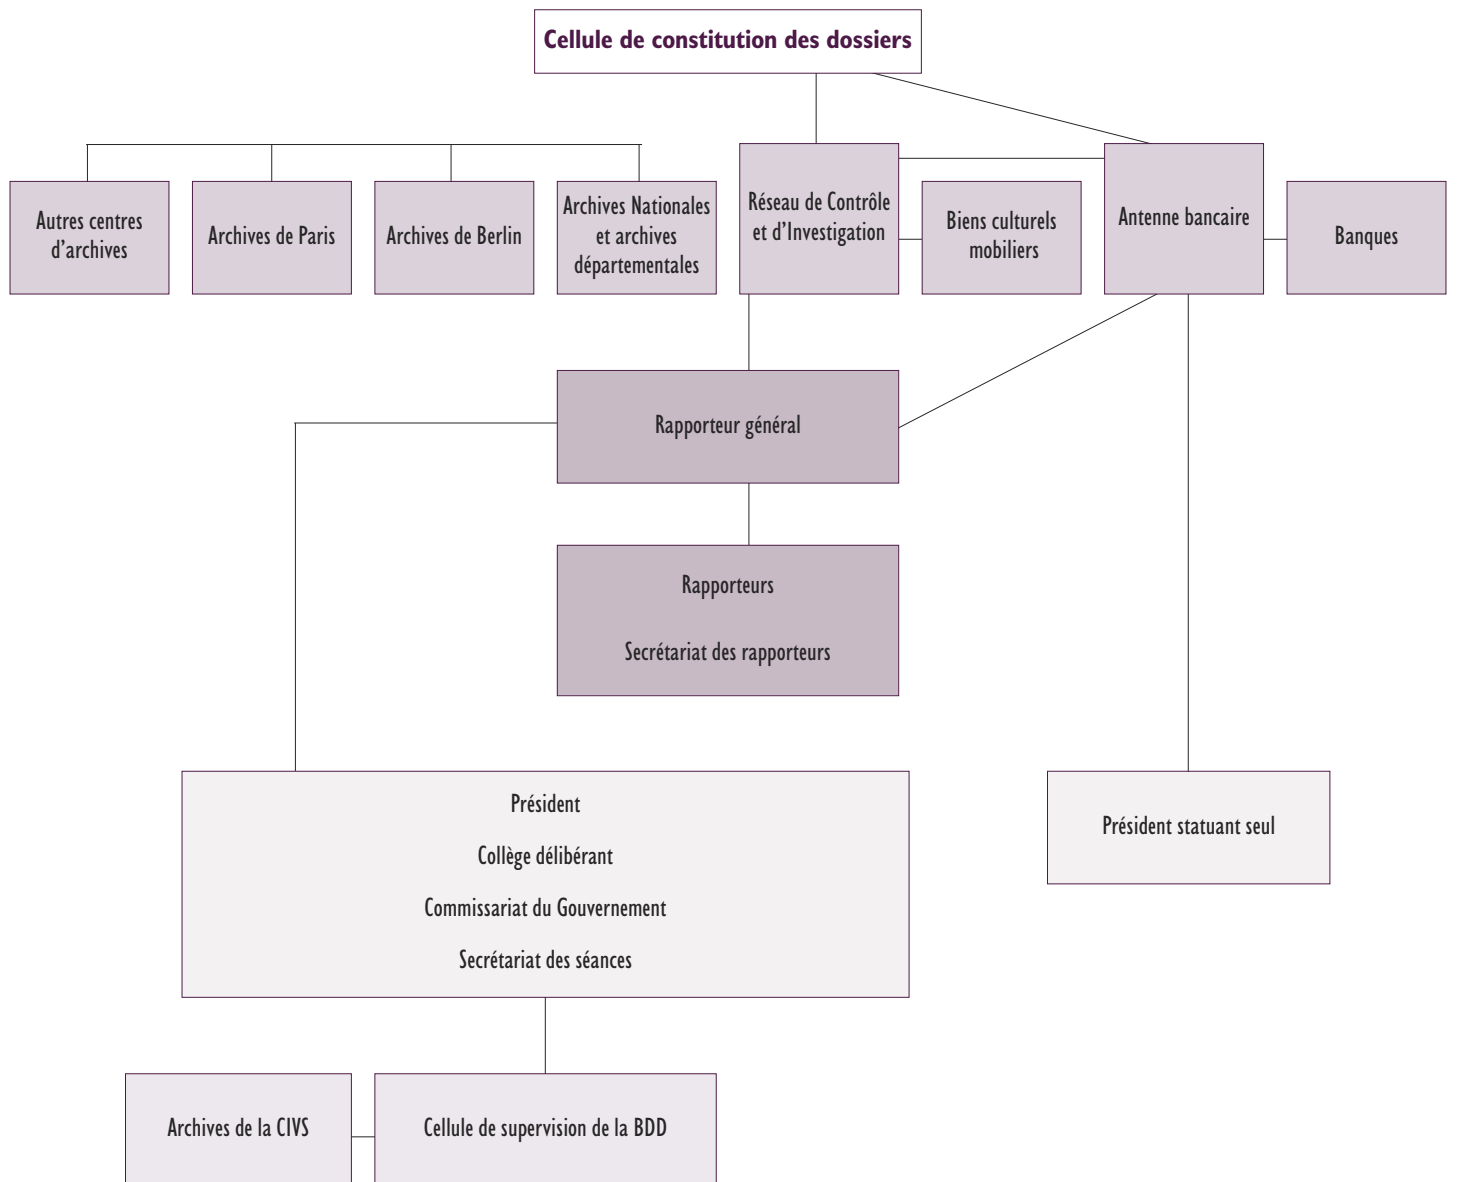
Cellule de constitution des dossiers

Autres centres d'archives

Archives de Paris

Archives de Berlin

Archives Nationales et archives départementales

Réseau de Contrôle et d'Investigation

Biens culturels mobiliers

Antenne bancaire

Banques

Rapporteur général

Rapporteurs

Secrétariat des rapporteurs

Président

Collège délibérant

Commissariat du Gouvernement

Secrétariat des séances

Président statuant seul

Archives de la CIVS

Cellule de supervision de la BDD